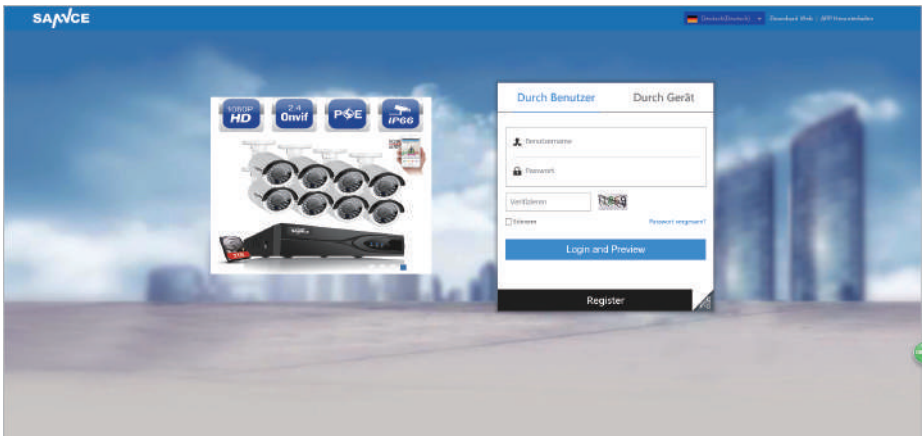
SANNCE

Deutsch(Deutsch) Download Web | APP Herunterladen

1080P HD
2.4 Onvif
POE
IP66

Durch Benutzer
Durch Gerät

Benutzername
Passwort
Verifizieren
Erinnern
Passwort vergessen?
Login and Preview
Register